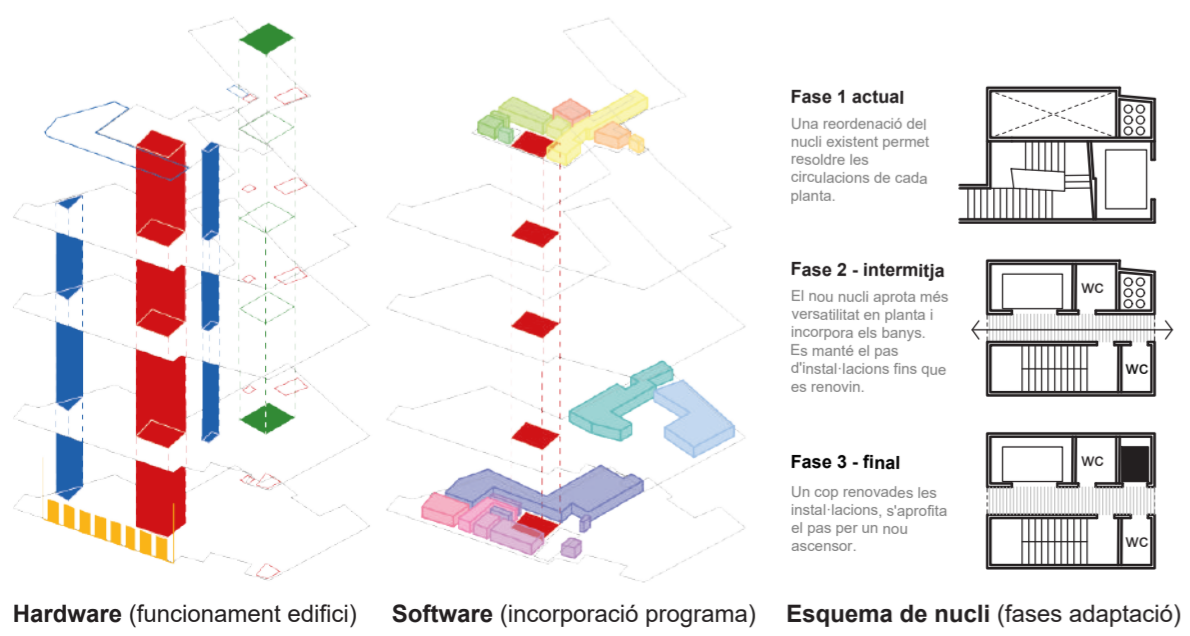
Fase 1 actual

Una reordenació del nucli existent permet resoldre les circulacions de cada planta.

Fase 2 - intermitja

El nou nucli aprota més versatilitat en planta i incorpora els banys. Es manté el pas d'instal·lacions fins que es renovin.

WC

WC

Fase 3 - final

Un cop renovades les instal·lacions, s'aprofita el pas per un nou ascensor.

WC

WC

Hardware (funcionament edifici) Software (incorporació programa) Esquema de nucli (fases adaptació)